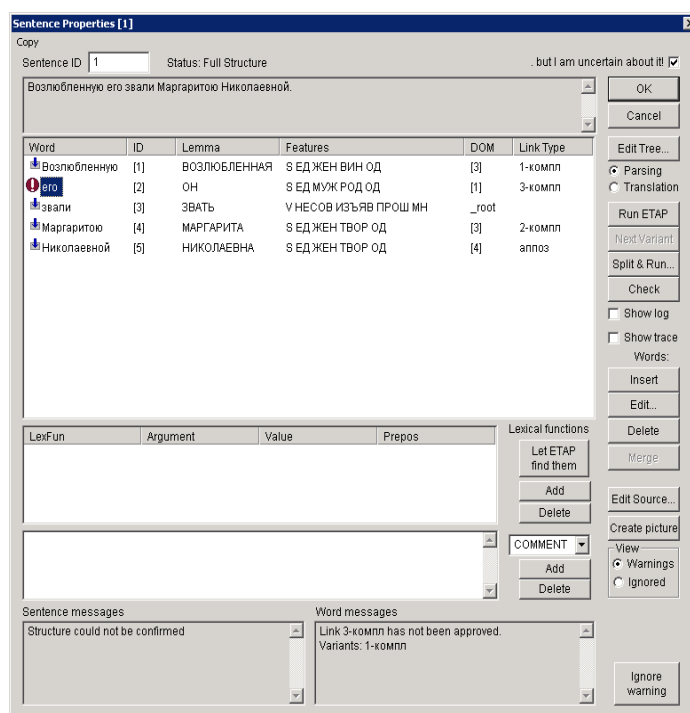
Sentence Properties [1]

Copy

Sentence ID 1

Status: Full Structure

. but I am uncertain about it!

Возлюбленную его звали Маргаритою Николаевной.

OK

Cancel

| Word | ID | Lemma | Features | DOM | Link Type |
|---|---|---|---|---|---|
| Возлюбленную | [1] | ВОЗЛЮБЛЕННАЯ | S ЕД ЖЕН ВИН ОД | [3] | 1-компл |
| его | [2] | ОН | S ЕД МУЖ РОД ОД | [1] | 3-компл |
| звали | [3] | ЗВАТЬ | V НЕСОВ ИЗЪЯВ ПРОШ МН | _root | |
| Маргаритою | [4] | МАРГАРИТА | S ЕД ЖЕН ТВОР ОД | [3] | 2-компл |
| Николаевной | [5] | НИКОЛАЕВНА | S ЕД ЖЕН ТВОР ОД | [4] | аппоз |

Edit Tree...

Parsing

Translation

Run ETAP

Next Variant

Split & Run...

Check

Show log

Show trace

Words:

Insert

Edit...

Delete

Merge

| LexFun | Argument | Value | Prepos |
|---|---|---|---|

Lexical functions

Let ETAP find them

Add

Delete

Edit Source...

Create picture

COMMENT

Add

Delete

View

Warnings

Ignored

Sentence messages

Structure could not be confirmed

Word messages

Link 3-компл has not been approved.
Variants: 1-компл

Ignore warning